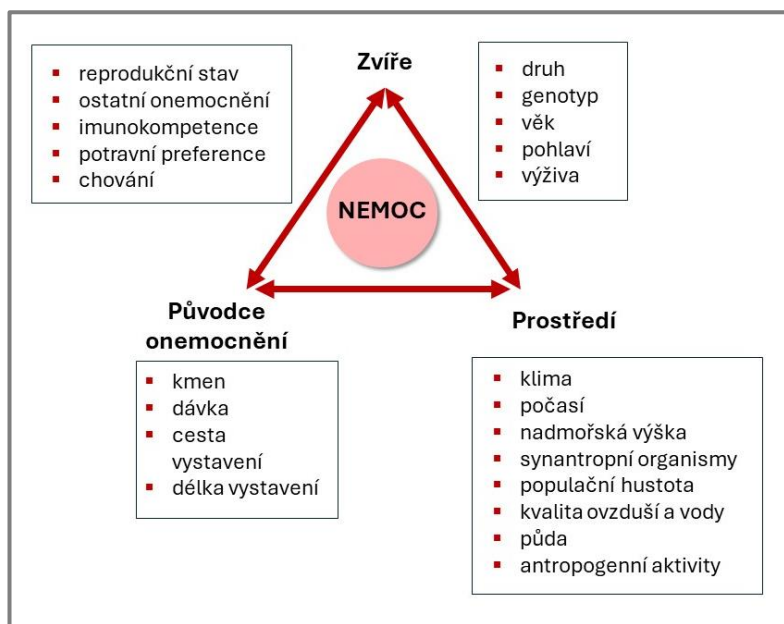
- reprodukční stav
- ostatní onemocnění
- imunokompetence
- potravní preference
- chování

Zvíře

- druh
- genotyp
- věk
- pohlaví
- výživa

NEMOC

Původce onemocnění

Prostředí

- kmen
- dávka
- cesta vystavení
- délka vystavení

- klima
- počasí
- nadmořská výška
- synantropní organismy
- populační hustota
- kvalita ovzduší a vody
- půda
- antropogenní aktivity